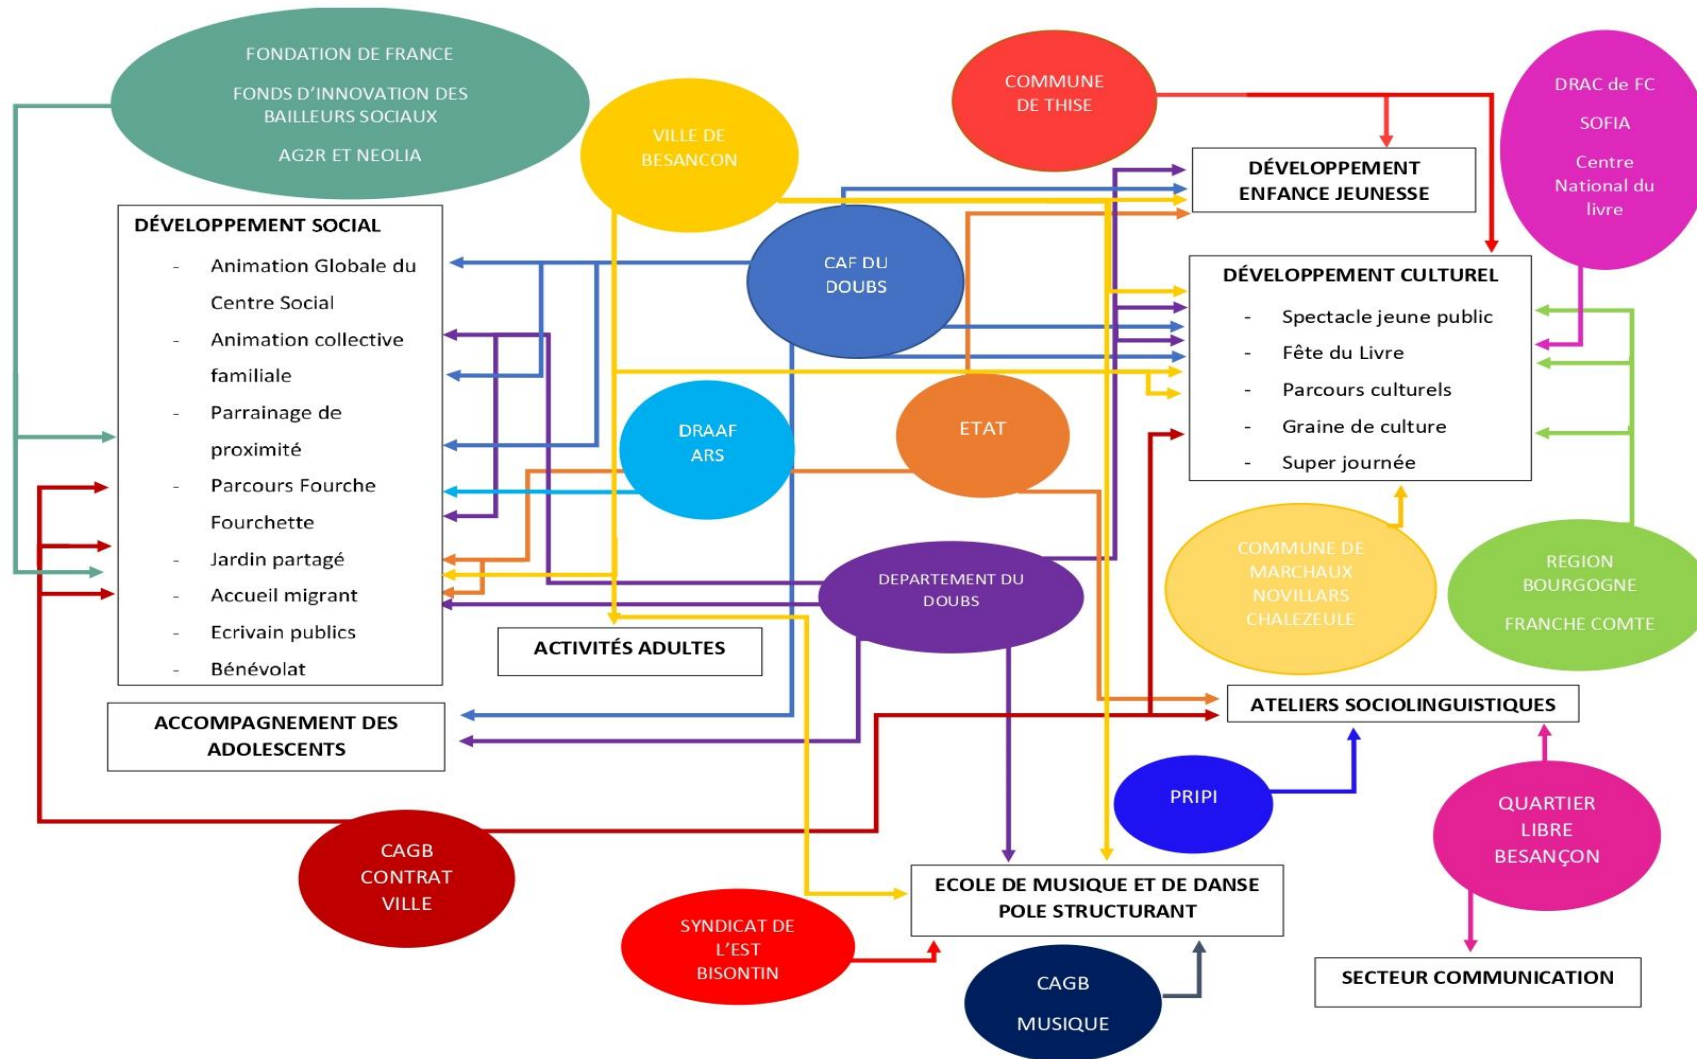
FONDATION DE FRANCE

FONDS D'INNOVATION DES BAILLEURS SOCIAUX

AG2R ET NEOLIA

VILLE DE BESANCON

COMMUNE DE THISE

DRAC de FC

SOFIA

Centre National du livre

DÉVELOPPEMENT ENFANCE JEUNESSE

DÉVELOPPEMENT SOCIAL
- Animation Globale du Centre Social
- Animation collective familiale
- Parrainage de proximité
- Parcours Fourche Fourchette
- Jardin partagé
- Accueil migrant
- Ecrivain publics
- Bénévolat

CAF DU DOUBS

DÉVELOPPEMENT CULTUREL
- Spectacle jeune public
- Fête du Livre
- Parcours culturels
- Graine de culture
- Super journée

DRAAF ARS

ETAT

COMMUNE DE MARCHAUX NOVILLARS CHALEZEULE

REGION BOURGOGNE

FRANCHE COMTE

DEPARTEMENT DU DOUBS

ACTIVITÉS ADULTES

ATELIERS SOCIOLINGUISTIQUES

ACCOMPAGNEMENT DES ADOLESCENTS

PRIPI

QUARTIER LIBRE BESANÇON

CAGB CONTRAT VILLE

ECOLE DE MUSIQUE ET DE DANSE POLE STRUCTURANT

SYNDICAT DE L'EST BISONTIN

CAGB

MUSIQUE

SECTEUR COMMUNICATION